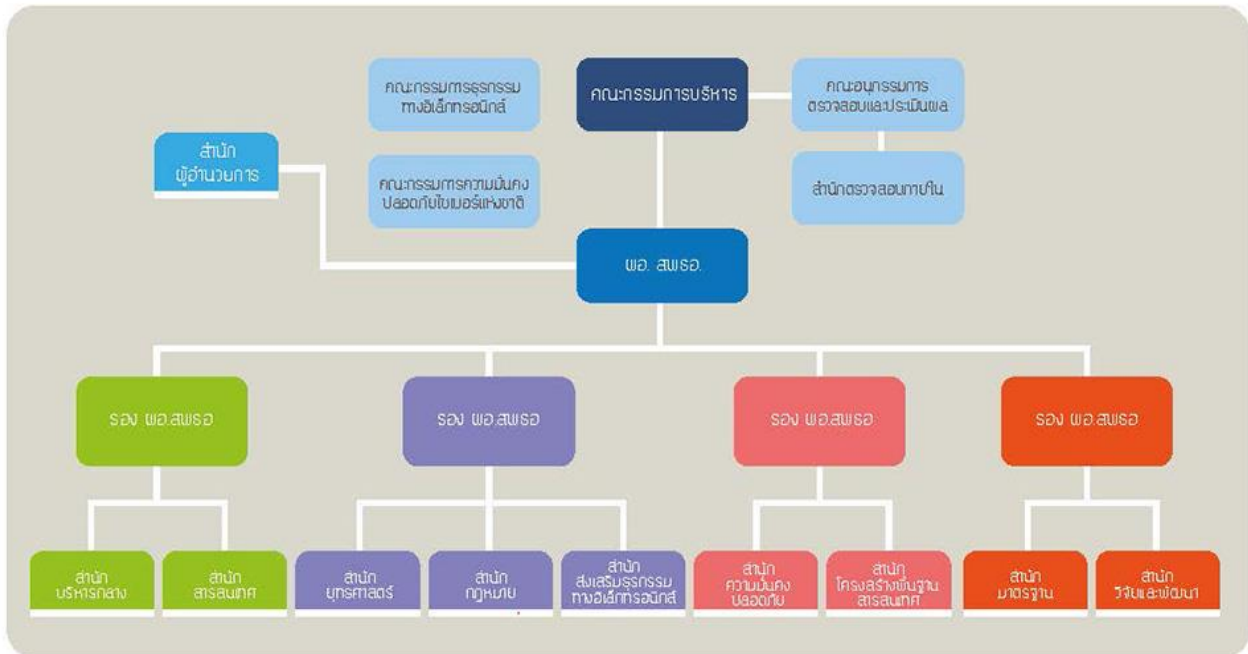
คณะกรรมการธุรกรรมทางอิเล็กทรอนิกส์

คณะกรรมการบริหาร

คณะอนุกรรมการตรวจสอบและประเมินผล

สำนักผู้อำนวยการ

คณะกรรมการความมั่นคงปลอดภัยไซเบอร์แห่งชาติ

สำนักตรวจสอบภายใน

ผอ. สพธอ.

รอง ผอ.สพธอ

รอง ผอ.สพธอ

รอง ผอ.สพธอ

รอง ผอ.สพธอ

สำนักบริหารกลาง

สำนักสารสนเทศ

สำนักยุทธศาสตร์

สำนักกฎหมาย

สำนักส่งเสริมธุรกรรมทางอิเล็กทรอนิกส์

สำนักความมั่นคงปลอดภัย

สำนักโครงสร้างพื้นฐานสารสนเทศ

สำนักมาตรฐาน

สำนักวิจัยและพัฒนา